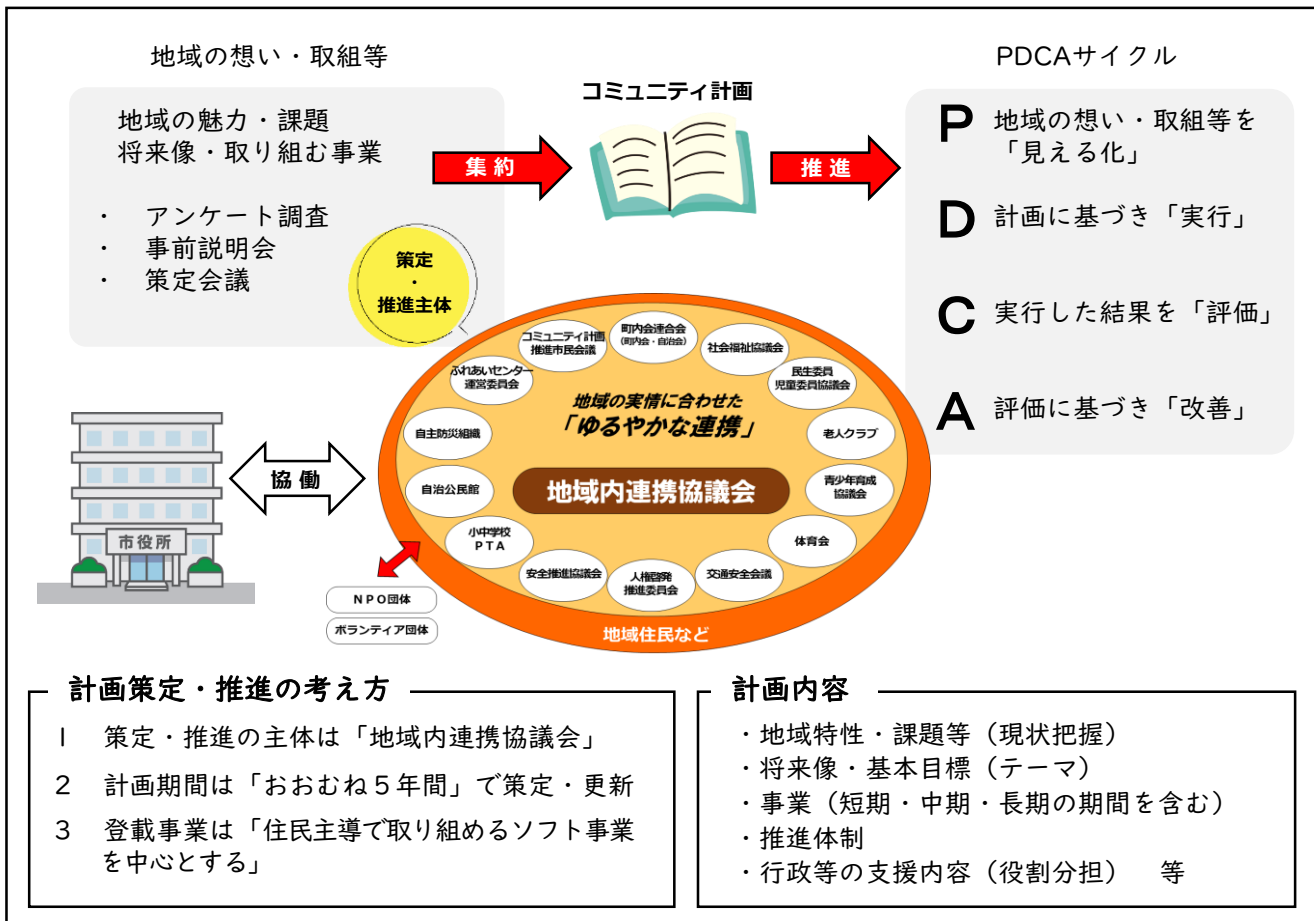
地域の想い・取組等

地域の魅力・課題
将来像・取り組む事業

・ アンケート調査
・ 事前説明会
・ 策定会議

集約

コミュニティ計画

推進

PDCAサイクル

P 地域の想い・取組等を「見える化」

D 計画に基づき「実行」

C 実行した結果を「評価」

A 評価に基づき「改善」

策定
・
推進主体

コミュニティ計画推進市民会議
町内会連合会（町内会・自治会）
社会福祉協議会
民生委員児童委員協議会
老人クラブ
青少年育成協議会
体育会
交通安全会議
人権啓発推進委員会
安全推進協議会
小中学校PTA
自治公民館
自主防災組織
ふれあいセンター運営委員会

地域の実情に合わせた
「ゆるやかな連携」

地域内連携協議会

地域住民など

NPO団体
ボランティア団体

協働

市役所

計画策定・推進の考え方

1 策定・推進の主体は「地域内連携協議会」
2 計画期間は「おおむね５年間」で策定・更新
3 登載事業は「住民主導で取り組めるソフト事業を中心とする」

計画内容

・地域特性・課題等（現状把握）
・将来像・基本目標（テーマ）
・事業（短期・中期・長期の期間を含む）
・推進体制
・行政等の支援内容（役割分担） 等